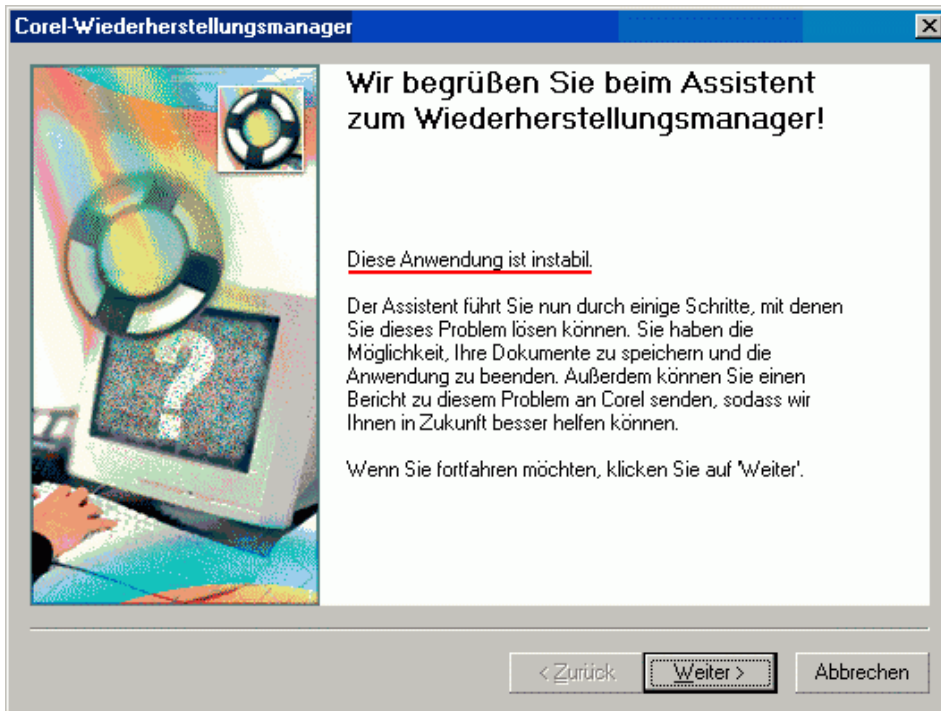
Corel-Wiederherstellungsmanager

Wir begrüßen Sie beim Assistent zum Wiederherstellungsmanager!

Diese Anwendung ist instabil.

Der Assistent führt Sie nun durch einige Schritte, mit denen Sie dieses Problem lösen können. Sie haben die Möglichkeit, Ihre Dokumente zu speichern und die Anwendung zu beenden. Außerdem können Sie einen Bericht zu diesem Problem an Corel senden, sodass wir Ihnen in Zukunft besser helfen können.

Wenn Sie fortfahren möchten, klicken Sie auf 'Weiter'.

< Zurück | Weiter > | Abbrechen